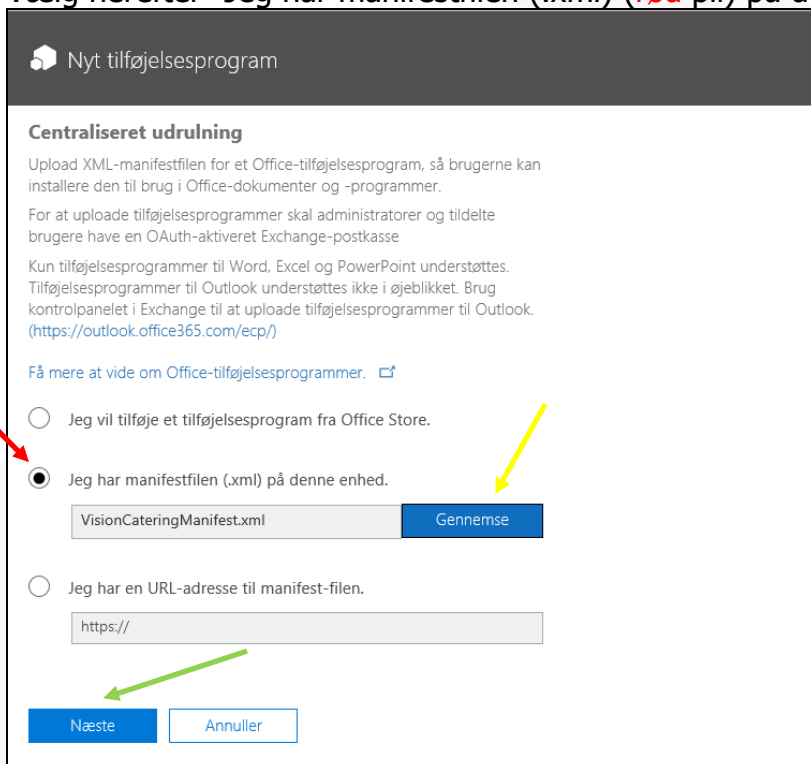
Vælg herefter "Jeg har manifestfilen (.xml)" ([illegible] pil) på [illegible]

Nyt tilføjelsesprogram

Centraliseret udrulning

Upload XML-manifestfilen for et Office-tilføjelsesprogram, så brugerne kan installere den til brug i Office-dokumenter og -programmer.

For at uploade tilføjelsesprogrammer skal administratorer og tildelte brugere have en OAuth-aktiveret Exchange-postkasse

Kun tilføjelsesprogrammer til Word, Excel og PowerPoint understøttes. Tilføjelsesprogrammer til Outlook understøttes ikke i øjeblikket. Brug kontrolpanelet i Exchange til at uploade tilføjelsesprogrammer til Outlook. (https://outlook.office365.com/ecp/)

Få mere at vide om Office-tilføjelsesprogrammer.

Jeg vil tilføje et tilføjelsesprogram fra Office Store.

Jeg har manifestfilen (.xml) på denne enhed.

VisionCateringManifest.xml

Gennemse

Jeg har en URL-adresse til manifest-filen.

https://

Næste

Annuller